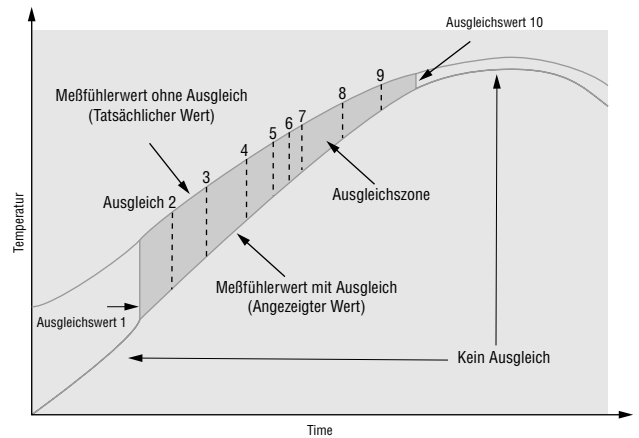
Ausgleichswert 10

Meßfühlerwert ohne Ausgleich (Tatsächlicher Wert)

9
8
5 6 7
4
3
Ausgleich 2

Ausgleichszone

Temperatur

Meßfühlerwert mit Ausgleich (Angezeigter Wert)

Ausgleichswert 1

Kein Ausgleich

Time